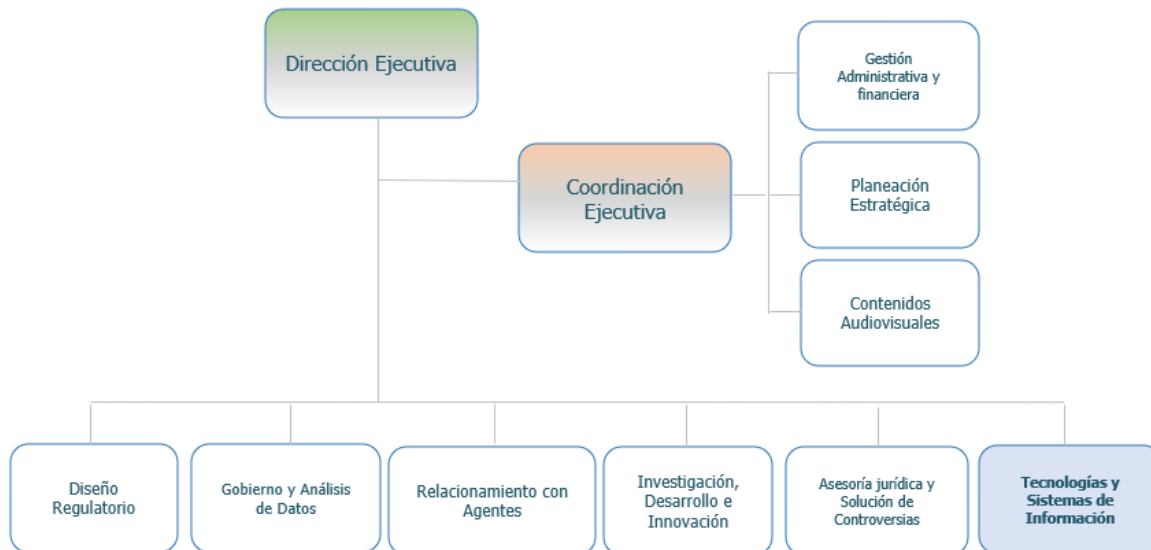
Dirección Ejecutiva

Coordinación Ejecutiva

Gestión Administrativa y financiera

Planeación Estratégica

Contenidos Audiovisuales

Diseño Regulatorio

Gobierno y Análisis de Datos

Relacionamiento con Agentes

Investigación, Desarrollo e Innovación

Asesoría jurídica y Solución de Controversias

Tecnologías y Sistemas de Información